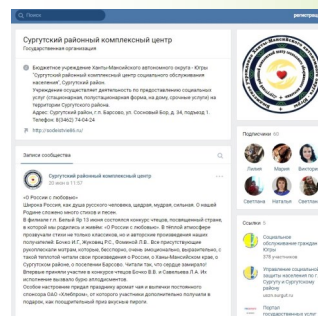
Поиск

регистрац

Сургутский районный комплексный центр
Государственная организация

Бюджетное учреждение Ханты-Мансийского автономного округа - Югры "Сургутский районный комплексный центр социального обслуживания населения", Сургутский район.
Учреждение осуществляет деятельность по предоставлению социальных услуг (стационарная, полустационарная форма, на дому, срочные услуги) на территории Сургутского района.
Адрес: Сургутский район, г.п. Барсово, ул. Сосновый Бор, д. 34, подъезд 1.
Телефон: 8(3462) 74-04-24

http://sodistvisiki.ru/

Записи сообщества

Сургутский районный комплексный центр
30 мая в 11:57

«О России с любовью»
Широка Россия, как душа русского человека, щедрая, мудрая, сильная. О нашей Родине сложено много стихов и песен.
В филиале г.п. Белый Яр 13 июня состоялся конкурс чтецов, посвящённый стране, в которой мы родились и живём: «О России с любовью». В тёплой атмосфере прозвучали стихи на только классиков, но и авторские произведения наших получателей: Бочко И.Г., Жуковец Р.С., Фоминой Л.В.. Все присутствующие рукоплескали авторам, которые, бесспорно, очень эмоционально, выразительно, с такой теплотой читали свои произведения о России, о Ханты-Мансийском крае, о Сургутском районе, о посёлке Барсово. Читали так, что сердце замирало! Впервые приняли участие в конкурсе чтецов Бочко И.Г. и Савельева Л.А. Их исполнение вызвало бурю аплодисментов.
Особое настроение празднику добавили мастерам и выпечки постоянного спонсора ОАО «Хлеброма», от которого участники дополнительно получали в подарок, как поощрительный приз вкусные пироги.

Подписчики 66

Лилия Мария Виктори

Светлана Наталья Светлана

Ссылки 5

Социальное обслуживание граждан Югры
378 участников

Управление социальной защиты населения по г. Сургуту и Сургутскому району
uszn.surgut.ru

Портал